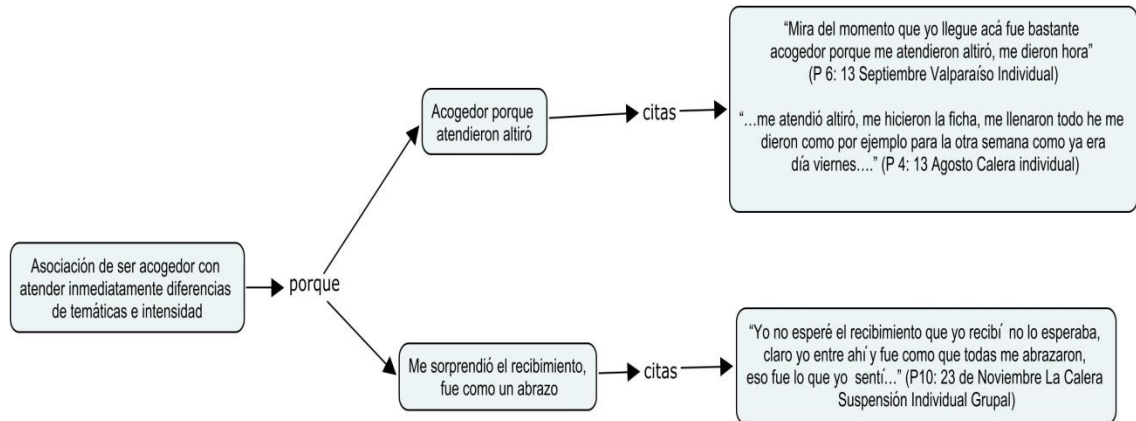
Asociación de ser acogedor con atender inmediatamente diferencias de temáticas e intensidad

porque

Acogedor porque atendieron altiró

citas

"Mira del momento que yo llegue acá fue bastante acogedor porque me atendieron altiró, me dieron hora" (P 6: 13 Septiembre Valparaíso Individual)

"...me atendió altiró, me hicieron la ficha, me llenaron todo he me dieron como por ejemplo para la otra semana como ya era día viernes...." (P 4: 13 Agosto Calera individual)

Me sorprendió el recibimiento, fue como un abrazo

citas

"Yo no esperé el recibimiento que yo recibí no lo esperaba, claro yo entre ahí y fue como que todas me abrazaron, eso fue lo que yo sentí..." (P10: 23 de Noviembre La Calera Suspensión Individual Grupal)